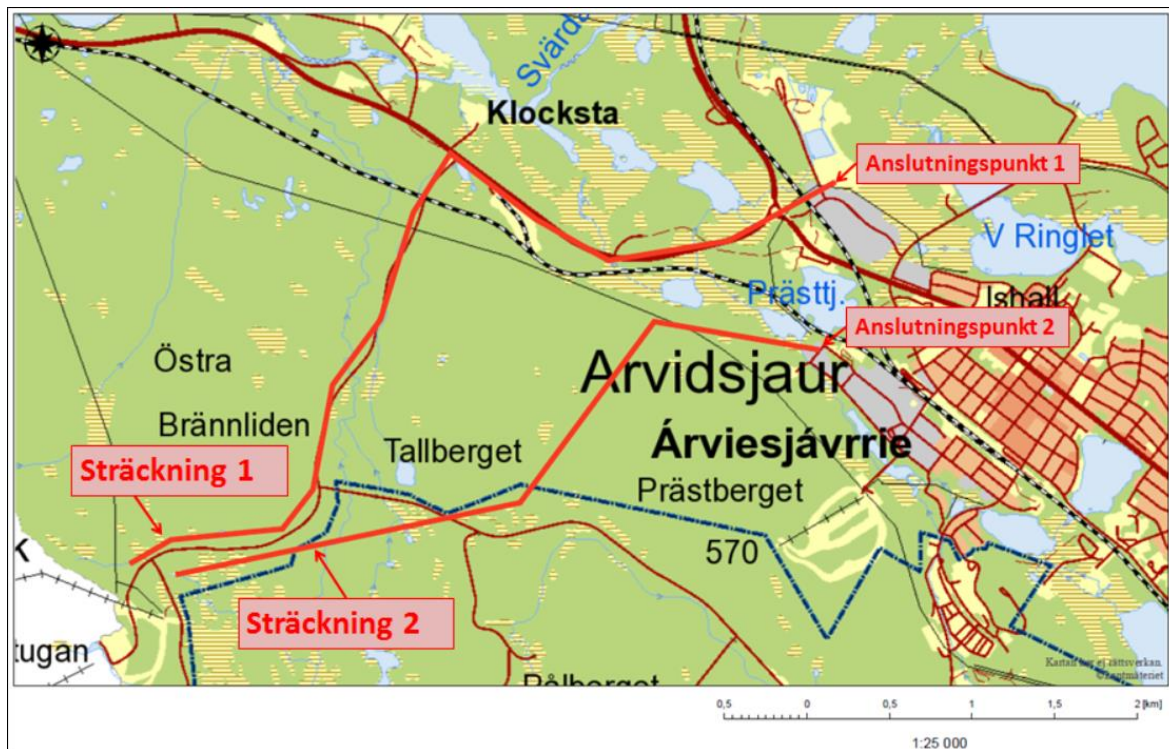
Svärda

Klocksta

Anslutningspunkt 1

V Ringlet

Prästtj.

Ishall

Anslutningspunkt 2

Östra

Brännliden

Arvidsjaur

Árviesjávrrie

Tallberget

Sträckning 1

Prästberget

570

K

Sträckning 2

tugan

Rålberget

Kartan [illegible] ej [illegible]
©Lantmäteriet

0,5 0 0,5 1 1,5 2 [km]

1:25 000